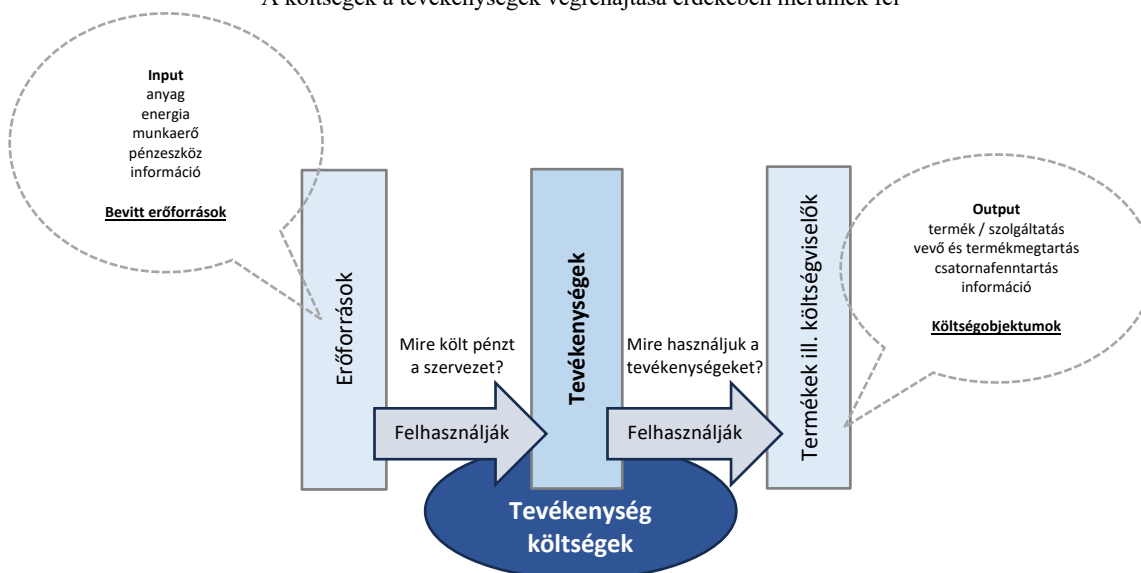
A költségek a tevékenységek végrehajtása érdekében merülnek fel

Input
anyag
energia
munkaerő
pénzeszköz
információ

Bevitt erőforrások

Erőforrások

Mire költ pénzt a szervezet?

Felhasználják

Tevékenységek

Mire használjuk a tevékenységeket?

Felhasználják

Termékek ill. költségviselők

Output
termék / szolgáltatás
vevő és termékmegtartás
csatornafenntartás
információ

Költségobjektumok

Tevékenység költségek